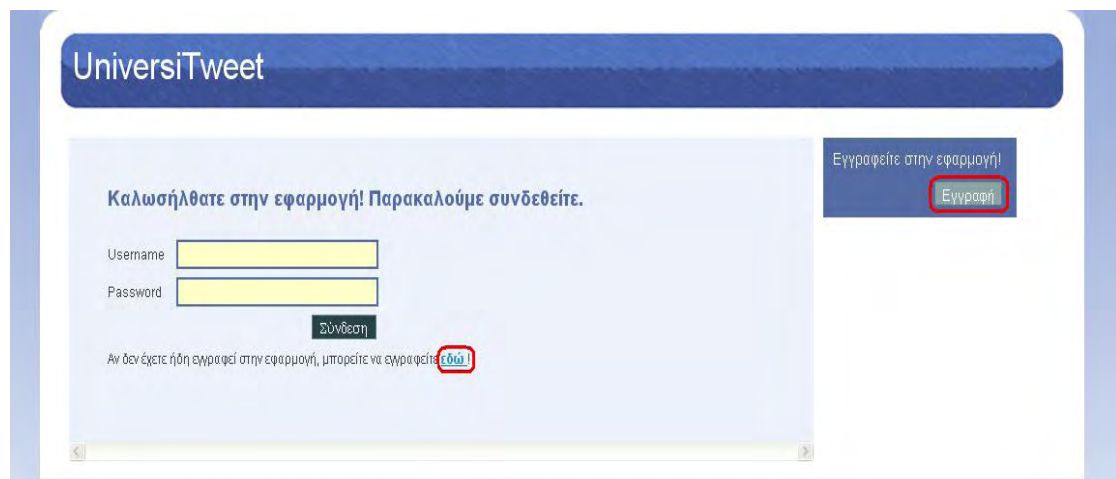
UniversiTweet

Καλωσήλθατε στην εφαρμογή! Παρακαλούμε συνδεθείτε.

Username

Password

Σύνδεση

Αν δεν έχετε ήδη εγγραφεί στην εφαρμογή, μπορείτε να εγγραφείτε εδώ !

Εγγραφείτε στην εφαρμογή!

Εγγραφή